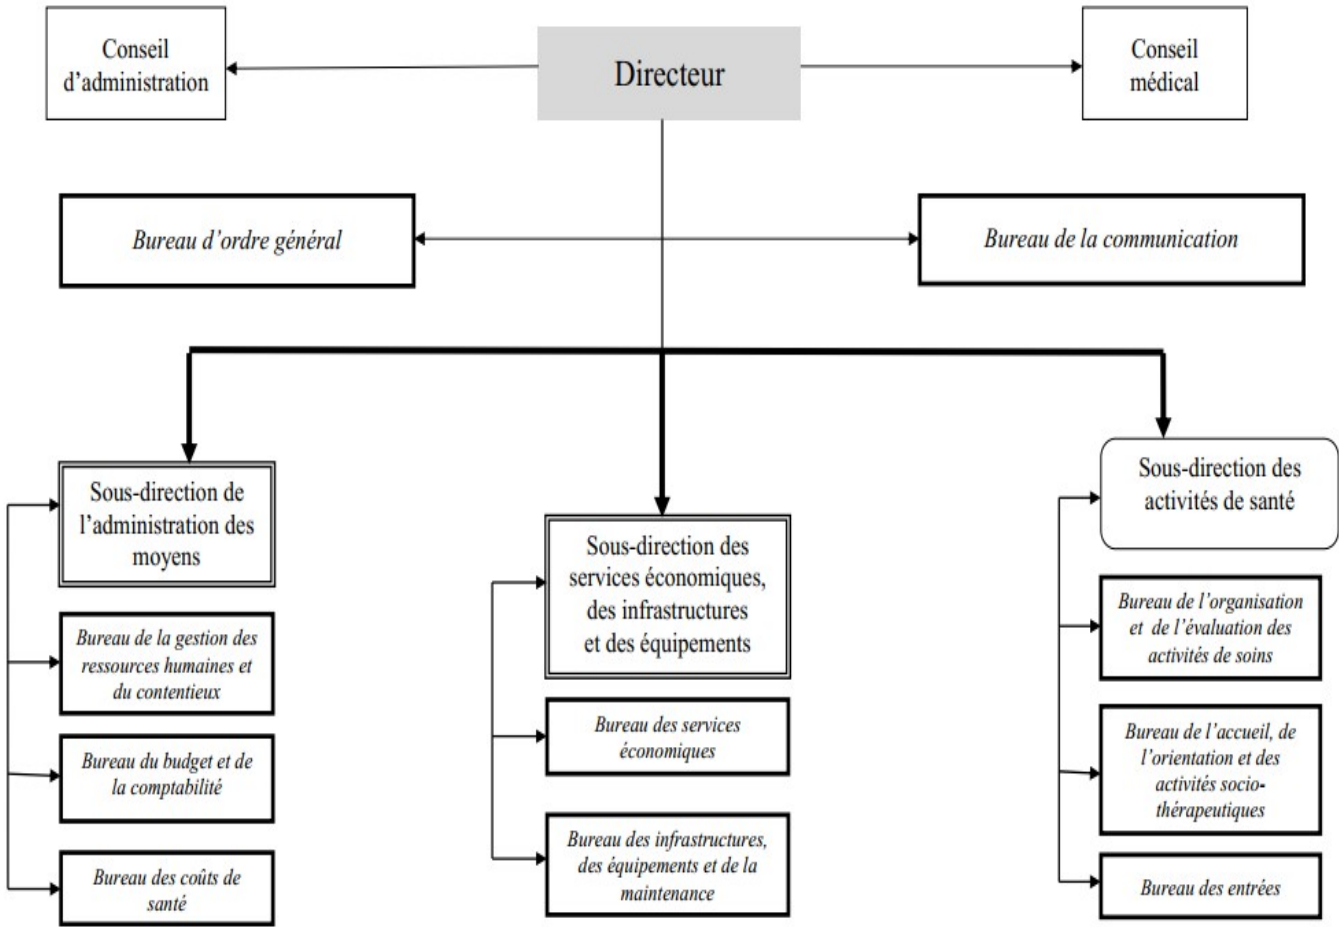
Conseil d'administration

Directeur

Conseil médical

Bureau d'ordre général

Bureau de la communication

Sous-direction de l'administration des moyens

Bureau de la gestion des ressources humaines et du contentieux

Bureau du budget et de la comptabilité

Bureau des coûts de santé

Sous-direction des services économiques, des infrastructures et des équipements

Bureau des services économiques

Bureau des infrastructures, des équipements et de la maintenance

Sous-direction des activités de santé

Bureau de l'organisation et de l'évaluation des activités de soins

Bureau de l'accueil, de l'orientation et des activités socio-thérapeutiques

Bureau des entrées